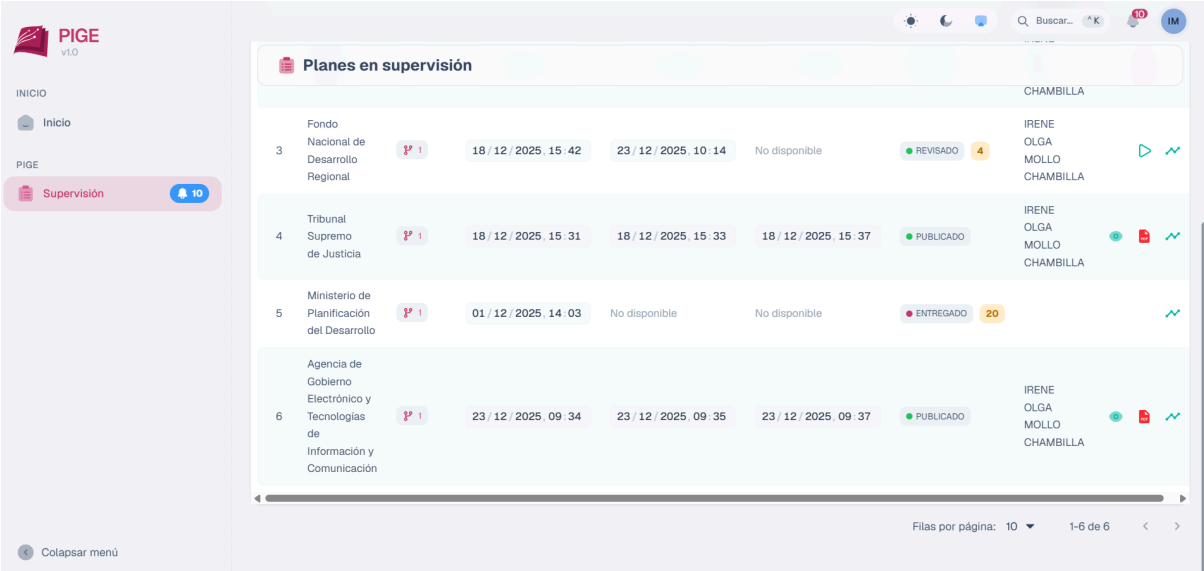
PIGE
v1.0

INICIO
Inicio

PIGE
Supervisión 10

Colapsar menú

Buscar... ^K 10 IM

Planes en supervisión

IRENE
CHAMBILLA

| 3 | Fondo Nacional de Desarrollo Regional | 1 | 18/12/2025, 15:42 | 23/12/2025, 10:14 | No disponible | REVISADO 4 | IRENE OLGA MOLLO CHAMBILLA |
|---|---|---|---|---|---|---|---|
| 4 | Tribunal Supremo de Justicia | 1 | 18/12/2025, 15:31 | 18/12/2025, 15:33 | 18/12/2025, 15:37 | PUBLICADO | IRENE OLGA MOLLO CHAMBILLA |
| 5 | Ministerio de Planificación del Desarrollo | 1 | 01/12/2025, 14:03 | No disponible | No disponible | ENTREGADO 20 | |
| 6 | Agencia de Gobierno Electrónico y Tecnologías de Información y Comunicación | 1 | 23/12/2025, 09:34 | 23/12/2025, 09:35 | 23/12/2025, 09:37 | PUBLICADO | IRENE OLGA MOLLO CHAMBILLA |

Filas por página: 10 1-6 de 6